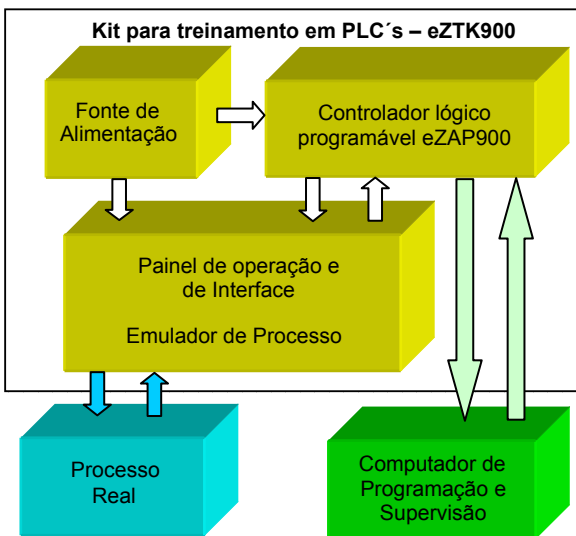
Kit para treinamento em PLC´s – eZTK900

Fonte de Alimentação

Controlador lógico programável eZAP900

Painel de operação e de Interface

Emulador de Processo

Processo Real

Computador de Programação e Supervisão